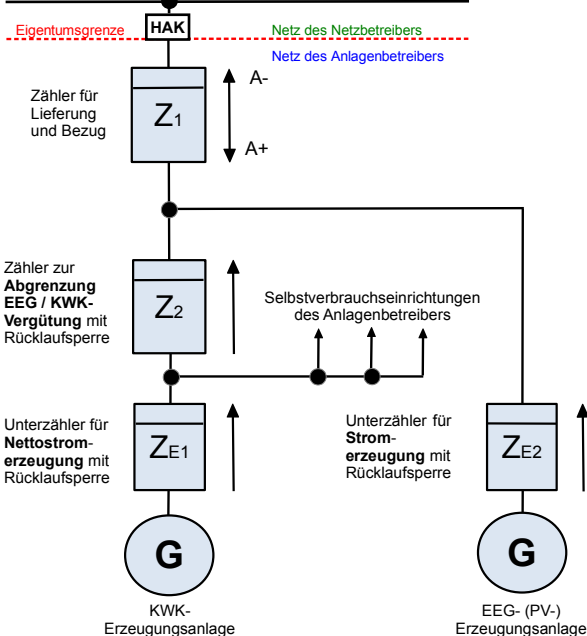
Eigentumsgrenze
HAK
Netz des Netzbetreibers
Netz des Anlagenbetreibers

Zähler für Lieferung und Bezug
$Z_1$
A-
A+

Zähler zur **Abgrenzung EEG / KWK-Vergütung** mit Rücklaufsperre
$Z_2$

Selbstverbrauchseinrichtungen des Anlagenbetreibers

Unterzähler für **Nettostromerzeugung** mit Rücklaufsperre
$Z_{E1}$

Unterzähler für **Stromerzeugung** mit Rücklaufsperre
$Z_{E2}$

G
KWK-Erzeugungsanlage

G
EEG- (PV-) Erzeugungsanlage